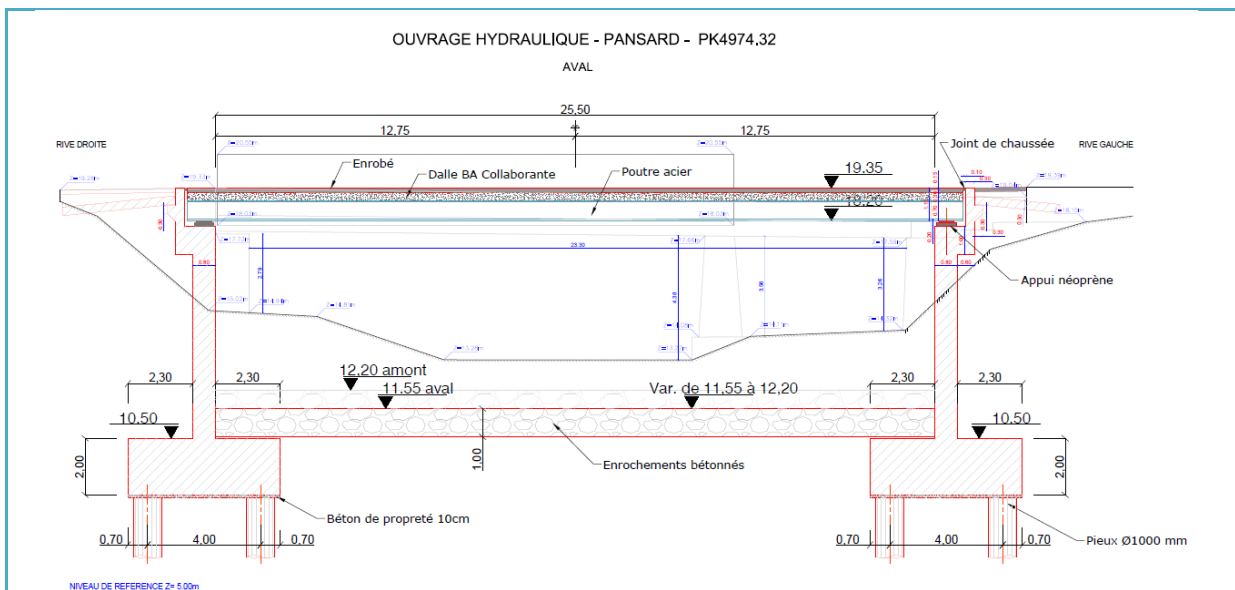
OUVRAGE HYDRAULIQUE - PANSARD - PK4974,32

AVAL

25,50

12,75

12,75

RIVE DROITE

RIVE GAUCHE

Joint de chaussée

Enrobé

Dalle BA Collaborante

Poutre acier

19,35

18,20

23,30

Appui néoprène

12,20 amont

11,55 aval

Var. de 11,55 à 12,20

2,30

2,30

2,30

2,30

10,50

10,50

2,00

2,00

1,00

Enrochements bétonnés

Béton de propreté 10cm

Pieux Ø1000 mm

0,70

4,00

0,70

0,70

4,00

0,70

NIVEAU DE REFERENCE Z= 5.00m